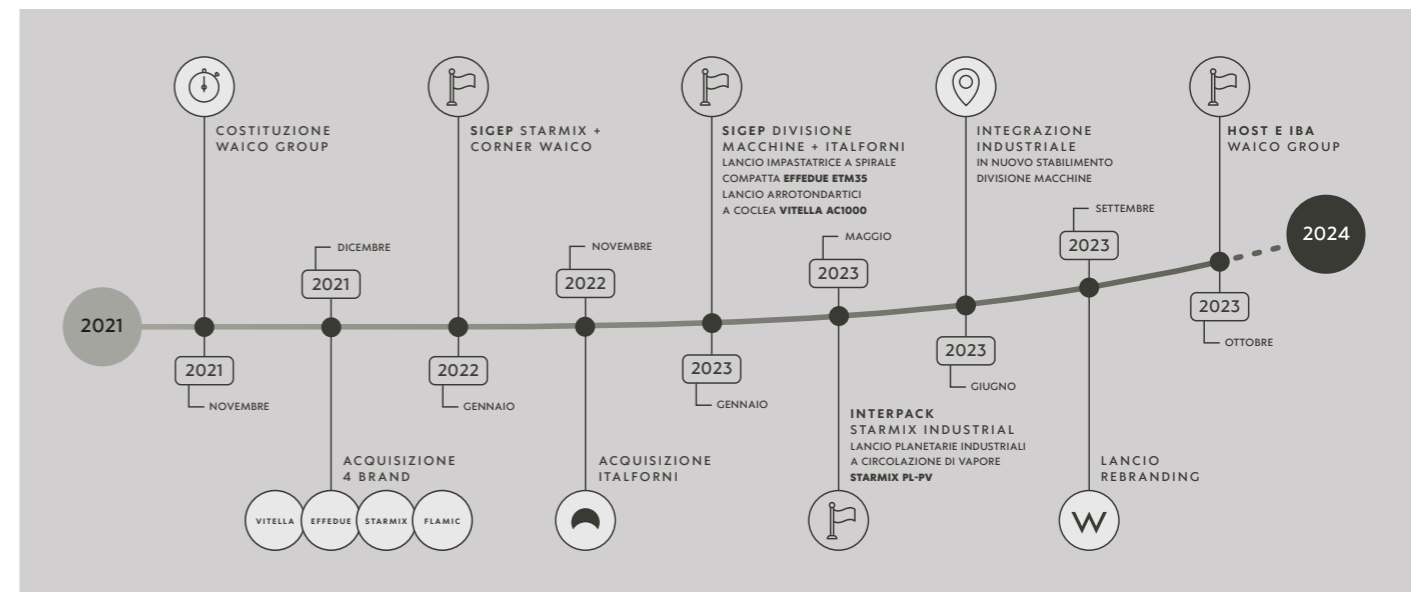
COSTITUZIONE WAICO GROUP

SIGEP STARMIX + CORNER WAICO

SIGEP DIVISIONE MACCHINE + ITALFORNI
LANCIO IMPASTATRICE A SPIRALE COMPATTA EFFEDUE ETM35
LANCIO ARROTONDARTICI A COCLEA VITELLA AC1000

INTEGRAZIONE INDUSTRIALE
IN NUOVO STABILIMENTO DIVISIONE MACCHINE

HOST E IBA WAICO GROUP

DICEMBRE
2021

NOVEMBRE
2022

MAGGIO
2023

SETTEMBRE
2023

2024

2021

2021
NOVEMBRE

2022
GENNAIO

2023
GENNAIO

2023
GIUGNO

2023
OTTOBRE

ACQUISIZIONE 4 BRAND
VITELLA EFFEDUE STARMIX FLAMIC

ACQUISIZIONE ITALFORNI

INTERPACK STARMIX INDUSTRIAL
LANCIO PLANETARIE INDUSTRIALI A CIRCOLAZIONE DI VAPORE
STARMIX PL-PV

LANCIO REBRANDING

W